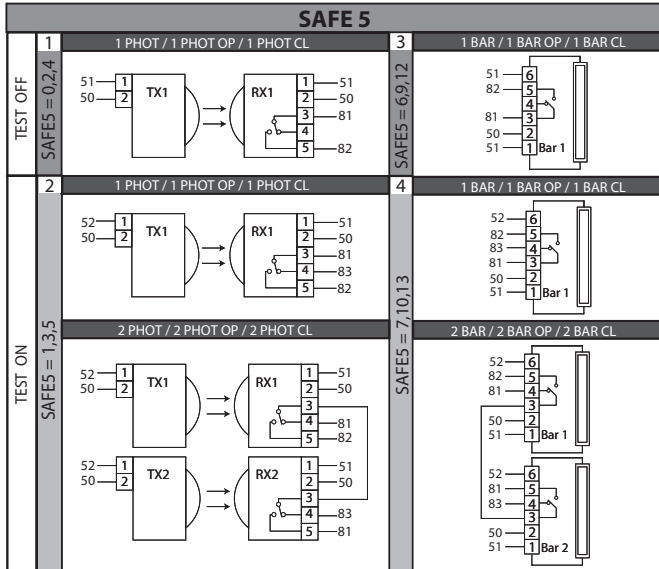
SAFE 5

TEST OFF

1
SAFE5 = 0,2,4
1 PHOT / 1 PHOT OP / 1 PHOT CL

51 1
50 2
TX1

RX1
1 51
2 50
3 81
4
5 82

3
SAFE5 = 6,9,12
1 BAR / 1 BAR OP / 1 BAR CL

51 6
82 5
4
81 3
50 2
51 1 Bar 1

TEST ON

2
SAFE5 = 1,3,5
1 PHOT / 1 PHOT OP / 1 PHOT CL

52 1
50 2
TX1

RX1
1 51
2 50
3 81
4 83
5 82

2 PHOT / 2 PHOT OP / 2 PHOT CL

52 1
50 2
TX1

RX1
1 51
2 50
3
4 81
5 82

52 1
50 2
TX2

RX2
1 51
2 50
3
4 83
5 81

4
SAFE5 = 7,10,13
1 BAR / 1 BAR OP / 1 BAR CL

52 6
82 5
83 4
81 3
50 2
51 1 Bar 1

2 BAR / 2 BAR OP / 2 BAR CL

52 6
82 5
81 4
3
50 2
51 1 Bar 1

52 6
81 5
83 4
3
50 2
51 1 Bar 2